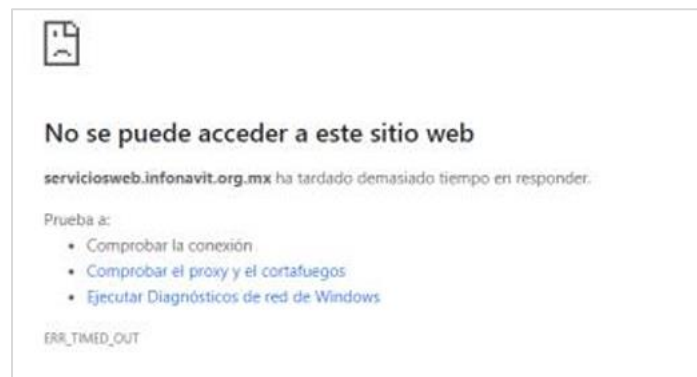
No se puede acceder a este sitio web

serviciosweb.infonavit.org.mx ha tardado demasiado tiempo en responder.

Prueba a:

- Comprobar la conexión
- Comprobar el proxy y el cortafuegos
- Ejecutar Diagnósticos de red de Windows

ERR_TIMED_OUT